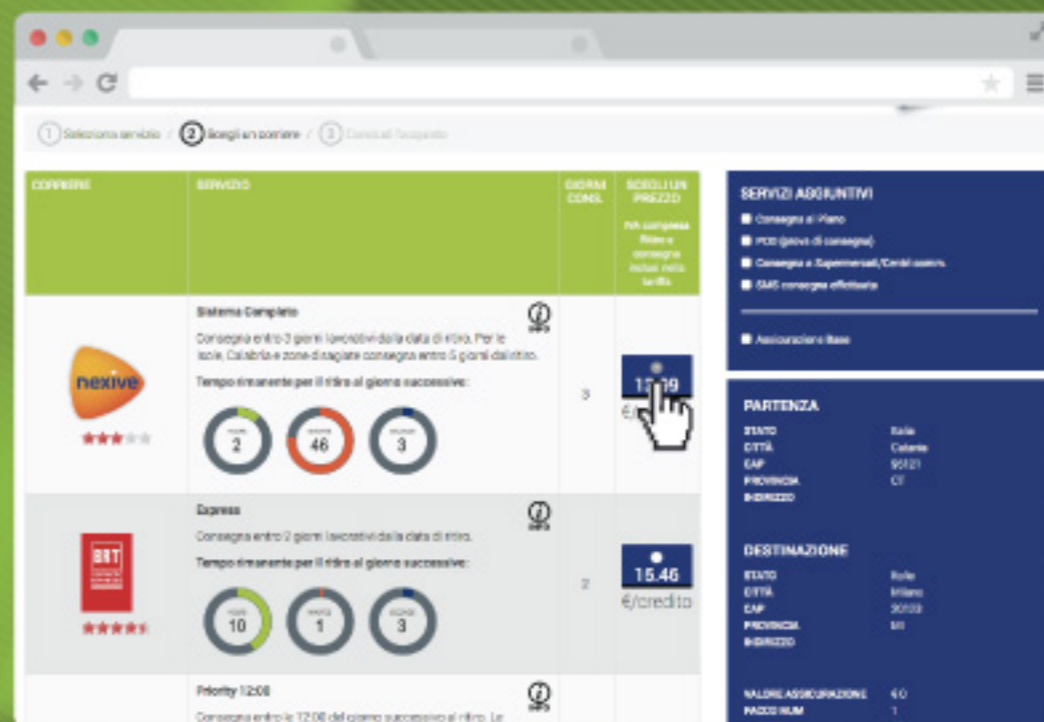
1 Seleziona servizio / 2 Scegli un corriere / 3 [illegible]

| CORRIERE | SERVIZIO | GIORNI CONS. | SCEGLI UN PREZZO IVA compresa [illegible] |
|---|---|---|---|
| nexive ★★★ | Sistema Completo Consegna entro 3 giorni lavorativi dalla data di ritiro. Per le isole, Calabria e zone disagiate consegna entro 5 giorni dal ritiro. Tempo rimanente per il ritiro al giorno successivo: 2 46 3 | 3 | 12.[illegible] €/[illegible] |
| BRT ★★★★ | Express Consegna entro 2 giorni lavorativi dalla data di ritiro. Tempo rimanente per il ritiro al giorno successivo: 10 1 3 | 2 | 15.46 €/credito |
| | Priority 12:00 Consegna entro le 12:00 del giorno successivo al ritiro. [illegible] | | |

SERVIZI AGGIUNTIVI
Consegna al Piano
POD (prova di consegna)
Consegna a Supermercati/Centri comm.
SMS consegna effettuata
Assicurazione Base

PARTENZA
STATO Italia
CITTÀ Catania
CAP 95121
PROVINCIA CT
INDIRIZZO

DESTINAZIONE
STATO Italia
CITTÀ Milano
CAP 20133
PROVINCIA MI
INDIRIZZO

VALORE ASSICURAZIONE 60
PACCO NUM 1